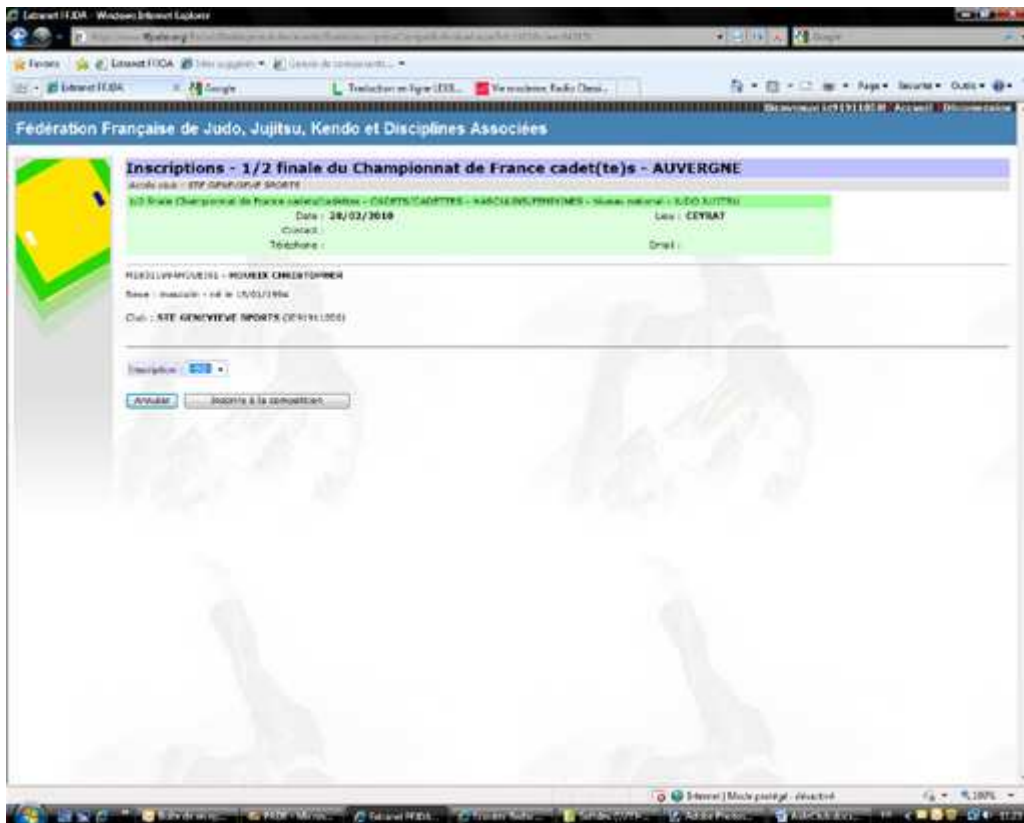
Extranet FFJDA - Windows Internet Explorer

Favoris | Extranet FFJDA | Sites suggérés ▾ | Galerie de composants...

Extranet FFJDA | Google | Traduction en ligne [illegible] | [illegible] Radio Classi...

Page ▾ Sécurité ▾ Outils ▾

Bienvenue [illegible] Accueil Déconnexion

Fédération Française de Judo, Jujitsu, Kendo et Disciplines Associées

Inscriptions - 1/2 finale du Championnat de France cadet(te)s - AUVERGNE

Accès club : STE GENEVIEVE SPORTS

1/2 finale Championnat de France cadets/cadettes - CADETS/CADETTES - MASCULINS/FEMININS - Niveau national - JUDO JUJITSU

Date : 28/02/2010

Lieu : CEYRAT

Contact :

Téléphone :

Email :

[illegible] - MOUREX CHRISTOPHER

Sexe : masculin - né le 15/01/1994

Club : STE GENEVIEVE SPORTS ([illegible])

Inscription : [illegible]

Annuler | Inscrire à la compétition

Internet | Mode protégé : désactivé

100%